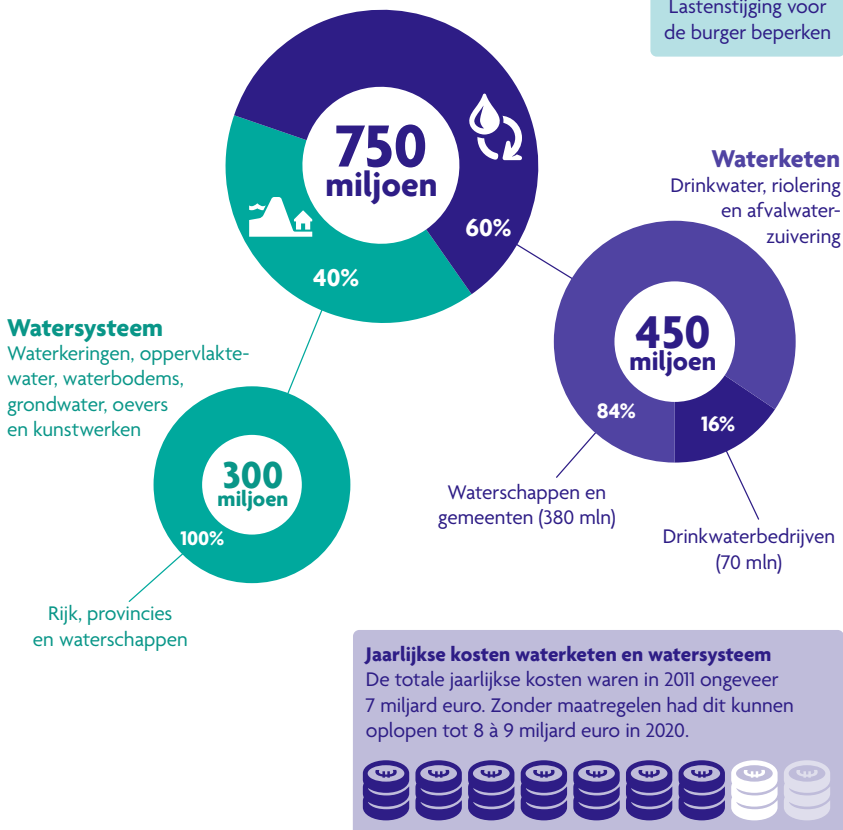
Lastenstijging voor de burger beperken

750 miljoen

60%

40%

Waterketen
Drinkwater, riolering en afvalwaterzuivering

450 miljoen

84%

16%

Watersysteem
Waterkeringen, oppervlaktewater, waterbodems, grondwater, oevers en kunstwerken

300 miljoen

100%

Waterschappen en gemeenten (380 mln)

Drinkwaterbedrijven (70 mln)

Rijk, provincies en waterschappen

Jaarlijkse kosten waterketen en watersysteem
De totale jaarlijkse kosten waren in 2011 ongeveer 7 miljard euro. Zonder maatregelen had dit kunnen oplopen tot 8 à 9 miljard euro in 2020.